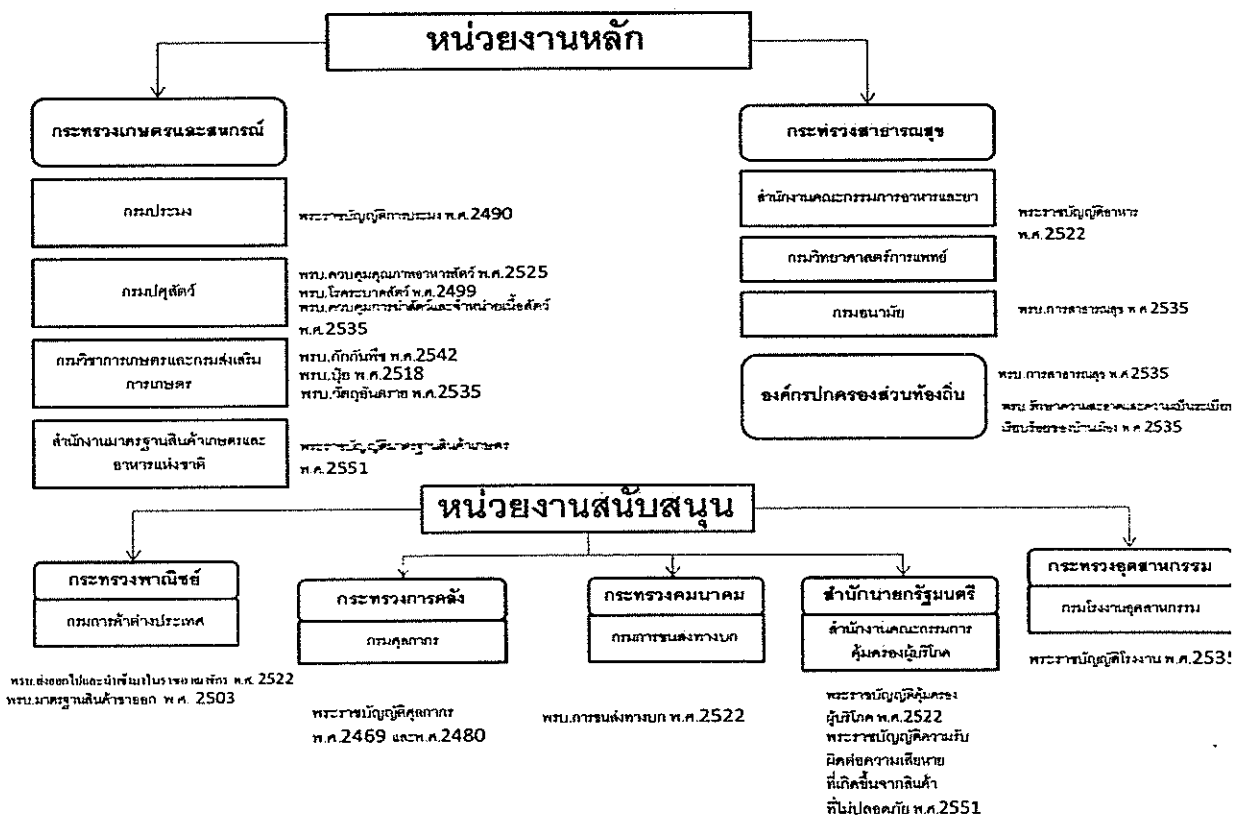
หน่วยงานหลัก

กระทรวงเกษตรและสหกรณ์

กรมประมง

พระราชบัญญัติการประมง พ.ศ.2490

กรมปศุสัตว์

พรบ.ควบคุมคุณภาพอาหารสัตว์ พ.ศ.2525
พรบ.โรคระบาดสัตว์ พ.ศ.2499
พรบ.ควบคุมการฆ่าสัตว์และจำหน่ายเนื้อสัตว์ พ.ศ.2535

กรมวิชาการเกษตรและกรมส่งเสริมการเกษตร

พรบ.กักกันพืช พ.ศ.2542
พรบ.ปุ๋ย พ.ศ.2518
พรบ.วัตถุอันตราย พ.ศ.2535

สำนักงานมาตรฐานสินค้าเกษตรและอาหารแห่งชาติ

พระราชบัญญัติมาตรฐานสินค้าเกษตร พ.ศ.2551

กระทรวงสาธารณสุข

สำนักงานคณะกรรมการอาหารและยา

พระราชบัญญัติอาหาร พ.ศ.2522

กรมวิทยาศาสตร์การแพทย์

กรมอนามัย

พรบ.การสาธารณสุข พ.ศ.2535

องค์กรปกครองส่วนท้องถิ่น

พรบ.การสาธารณสุข พ.ศ.2535
พรบ.รักษาความสะอาดและความเป็นระเบียบเรียบร้อยของบ้านเมือง พ.ศ.2535

หน่วยงานสนับสนุน

กระทรวงพาณิชย์

กรมการค้าต่างประเทศ

พรบ.ส่งออกไปและนำเข้ามาในราชอาณาจักร พ.ศ. 2522
พรบ.มาตรฐานสินค้าขาออก พ.ศ. 2503

กระทรวงการคลัง

กรมศุลกากร

พระราชบัญญัติศุลกากร พ.ศ.2469 และพ.ศ.2480

กระทรวงคมนาคม

กรมการขนส่งทางบก

พรบ.การขนส่งทางบก พ.ศ.2522

สำนักนายกรัฐมนตรี

สำนักงานคณะกรรมการคุ้มครองผู้บริโภค

พระราชบัญญัติคุ้มครองผู้บริโภค พ.ศ.2522
พระราชบัญญัติความรับผิดต่อความเสียหายที่เกิดขึ้นจากสินค้าที่ไม่ปลอดภัย พ.ศ.2551

กระทรวงอุตสาหกรรม

กรมโรงงานอุตสาหกรรม

พระราชบัญญัติโรงงาน พ.ศ.2535